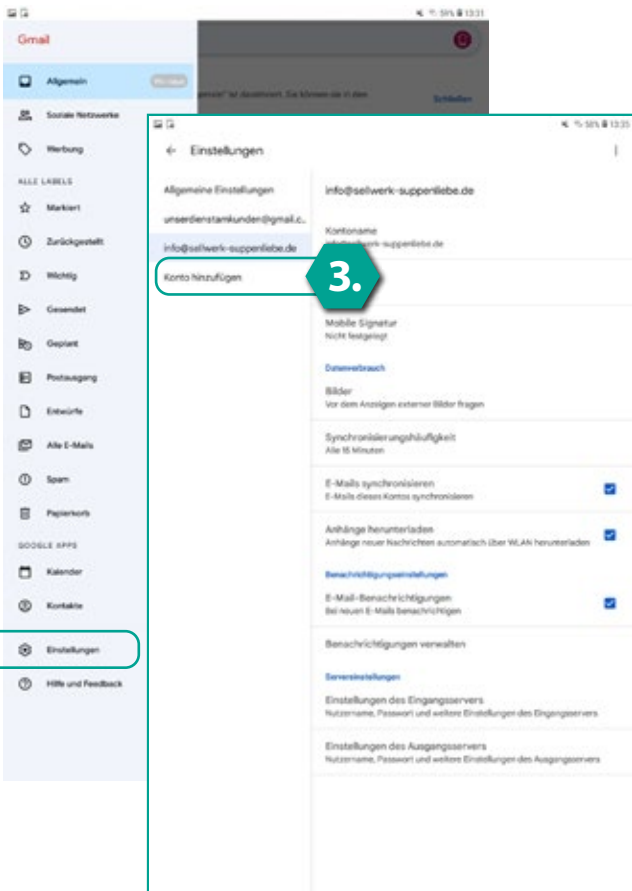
Gmail

Allgemein

Soziale Netzwerke

Werbung

ALLE LABELS

Markiert

Zurückgestellt

Wichtig

Gesendet

Geplant

Postausgang

Entwürfe

Alle E-Mails

Spam

Papierkorb

GOOGLE APPS

Kalender

Kontakte

Einstellungen

Hilfe und Feedback

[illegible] ist deaktiviert. Sie können sie in den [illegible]

Schließen

← Einstellungen

Allgemeine Einstellungen

unserdienstamkunden@gmail.c..

info@sellwerk-suppenliebe.de

Konto hinzufügen

3.

info@sellwerk-suppenliebe.de

Kontoname

info@sellwerk-suppenliebe.de

Mobile Signatur
Nicht festgelegt

Datenverbrauch

Bilder
Vor dem Anzeigen externer Bilder fragen

Synchronisierungshäufigkeit
Alle 15 Minuten

E-Mails synchronisieren
E-Mails dieses Kontos synchronisieren

Anhänge herunterladen
Anhänge neuer Nachrichten automatisch über WLAN herunterladen

Benachrichtigungseinstellungen

E-Mail-Benachrichtigungen
Bei neuen E-Mails benachrichtigen

Benachrichtigungen verwalten

Servereinstellungen

Einstellungen des Eingangsservers
Nutzername, Passwort und weitere Einstellungen des Eingangsservers

Einstellungen des Ausgangsservers
Nutzername, Passwort und weitere Einstellungen des Ausgangsservers